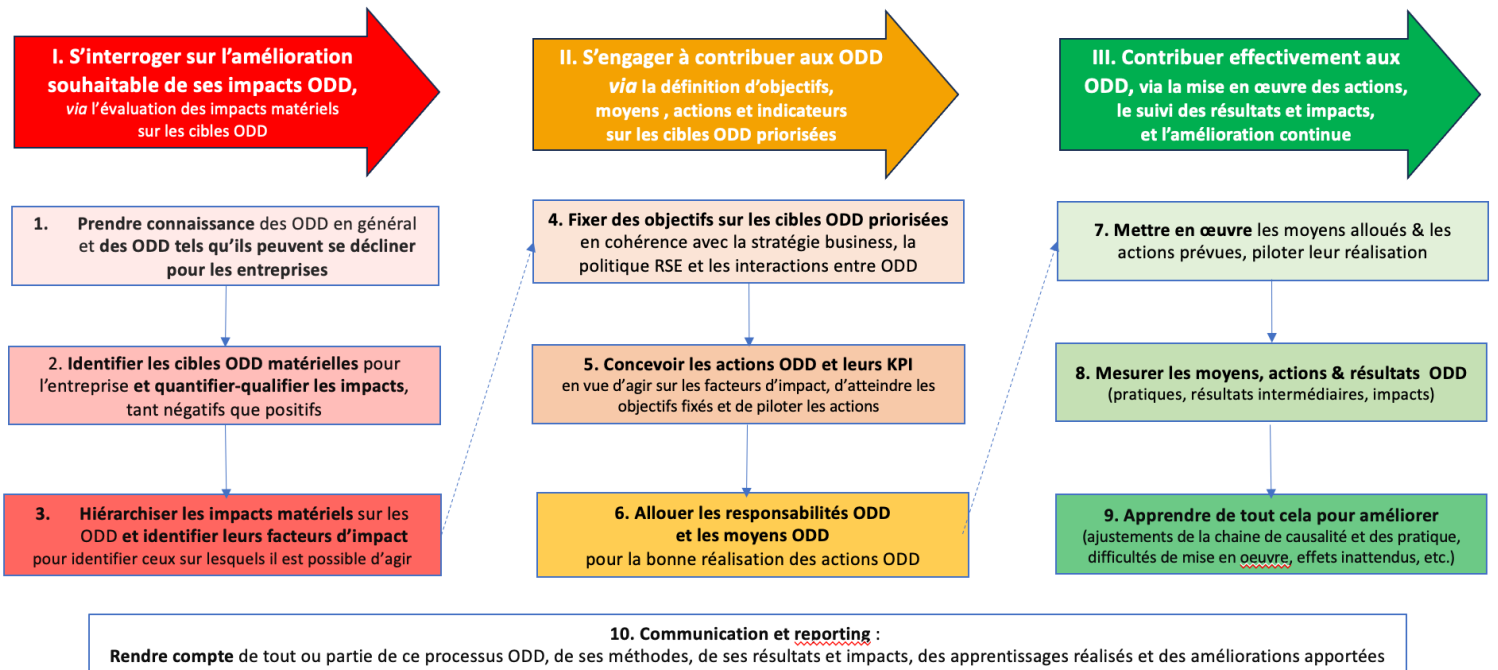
I. S'interroger sur l'amélioration souhaitable de ses impacts ODD, *via* l'évaluation des impacts matériels sur les cibles ODD

II. S'engager à contribuer aux ODD *via* la définition d'objectifs, moyens , actions et indicateurs sur les cibles ODD priorisées

III. Contribuer effectivement aux ODD, via la mise en œuvre des actions, le suivi des résultats et impacts, et l'amélioration continue

1. Prendre connaissance des ODD en général et des ODD tels qu'ils peuvent se décliner pour les entreprises

2. Identifier les cibles ODD matérielles pour l'entreprise et quantifier-qualifier les impacts, tant négatifs que positifs

3. Hiérarchiser les impacts matériels sur les ODD et identifier leurs facteurs d'impact pour identifier ceux sur lesquels il est possible d'agir

4. Fixer des objectifs sur les cibles ODD priorisées en cohérence avec la stratégie business, la politique RSE et les interactions entre ODD

5. Concevoir les actions ODD et leurs KPI en vue d'agir sur les facteurs d'impact, d'atteindre les objectifs fixés et de piloter les actions

6. Allouer les responsabilités ODD et les moyens ODD pour la bonne réalisation des actions ODD

7. Mettre en œuvre les moyens alloués & les actions prévues, piloter leur réalisation

8. Mesurer les moyens, actions & résultats ODD (pratiques, résultats intermédiaires, impacts)

9. Apprendre de tout cela pour améliorer (ajustements de la chaine de causalité et des pratique, difficultés de mise en oeuvre, effets inattendus, etc.)

10. Communication et reporting :
Rendre compte de tout ou partie de ce processus ODD, de ses méthodes, de ses résultats et impacts, des apprentissages réalisés et des améliorations apportées